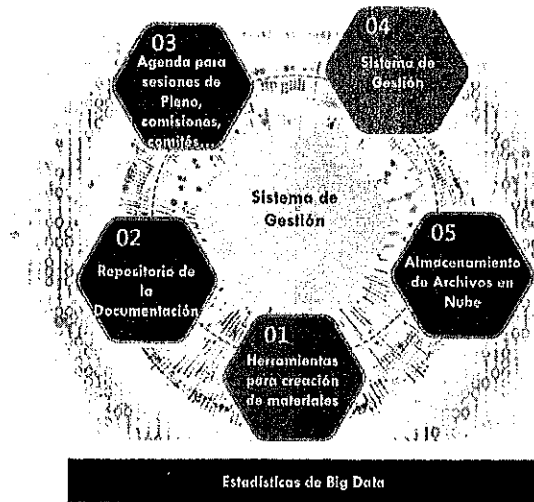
03
Agenda para sesiones de Pleno, comisiones, comités...

04
Sistema de Gestión

Sistema de Gestión

02
Repositorio de la Documentación

05
Almacenamiento de Archivos en Nube

01
Herramientas para creación de materiales

Estadísticas de Big Data